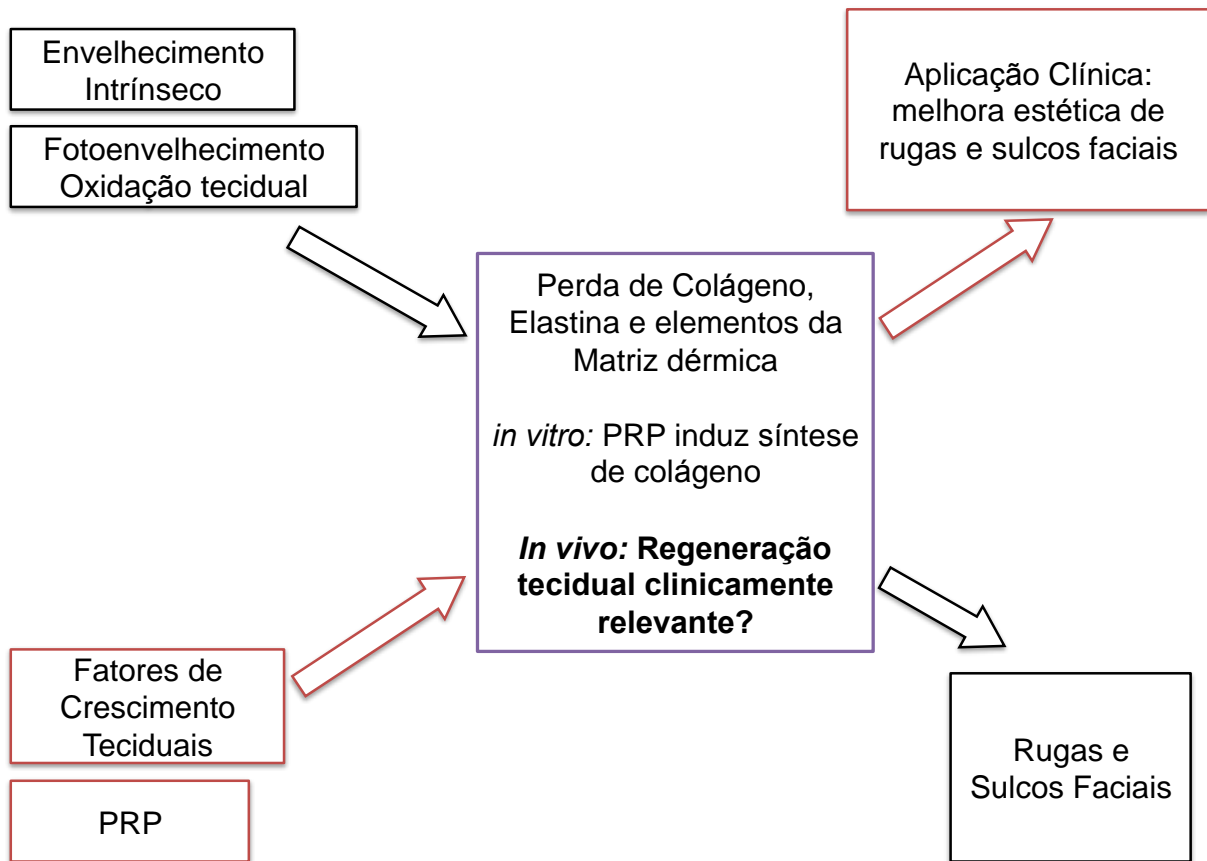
Envelhecimento Intrínseco

Fotoenvelhecimento Oxidação tecidual

Aplicação Clínica: melhora estética de rugas e sulcos faciais

Perda de Colágeno, Elastina e elementos da Matriz dérmica

*in vitro:* PRP induz síntese de colágeno

***In vivo:* Regeneração tecidual clinicamente relevante?**

Fatores de Crescimento Teciduais

PRP

Rugas e Sulcos Faciais